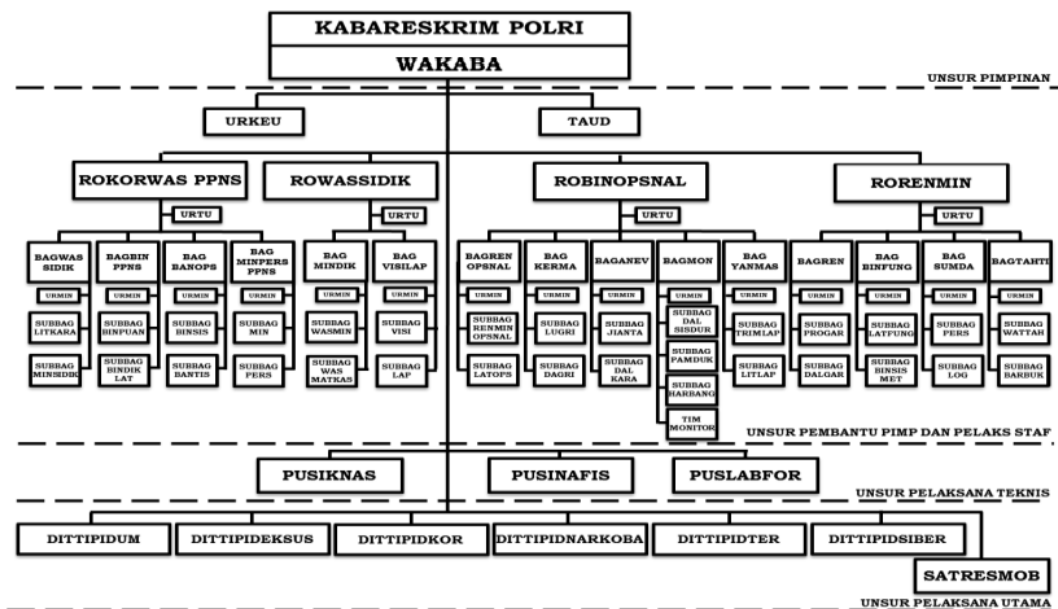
KABARESKRIM POLRI

WAKABA

UNSUR PIMPINAN

URKEU

TAUD

ROKORWAS PPNS

ROWASSIDIK

ROBINOPSNAL

RORENMIN

URTU

URTU

URTU

URTU

BAGWAS SIDIK

URMIN

SUBBAG LITKARA

SUBBAG MINSIDIK

BAGBIN PPNS

URMIN

SUBBAG BINPUAN

SUBBAG BINDIK LAT

BAG BANOPS

URMIN

SUBBAG BINSIS

SUBBAG BANTIS

BAG MINPERS PPNS

URMIN

SUBBAG MIN

SUBBAG PERS

BAG MINDIK

URMIN

SUBBAG WASMIN

SUBBAG WAS MATKAS

BAG VISILAP

URMIN

SUBBAG VISI

SUBBAG LAP

BAGREN OPSNAL

URMIN

SUBBAG RENMIN OPSNAL

SUBBAG LATOPS

BAG KERMA

URMIN

SUBBAG LUGRI

SUBBAG DAGRI

BAGANEV

URMIN

SUBBAG JIANTA

SUBBAG DAL KARA

BAGMON

URMIN

SUBBAG DAL SISDUR

SUBBAG PAMDUK

SUBBAG HARBANG

TIM MONITOR

BAG YANMAS

URMIN

SUBBAG TRIMLAP

SUBBAG LITLAP

BAGREN

URMIN

SUBBAG PROGAR

SUBBAG DALGAR

BAG BINFUNG

URMIN

SUBBAG LATFUNG

SUBBAG BINSIS MET

BAG SUMDA

URMIN

SUBBAG PERS

SUBBAG LOG

BAGTAHTI

URMIN

SUBBAG WATTAH

SUBBAG BARBUK

UNSUR PEMBANTU PIMP DAN PELAKS STAF

PUSIKNAS

PUSINAFIS

PUSLABFOR

UNSUR PELAKSANA TEKNIS

DITTIPIDUM

DITTIPIDEKSUS

DITTIPIDKOR

DITTIPIDNARKOBA

DITTIPIDTER

DITTIPIDSIBER

SATRESMOB

UNSUR PELAKSANA UTAMA